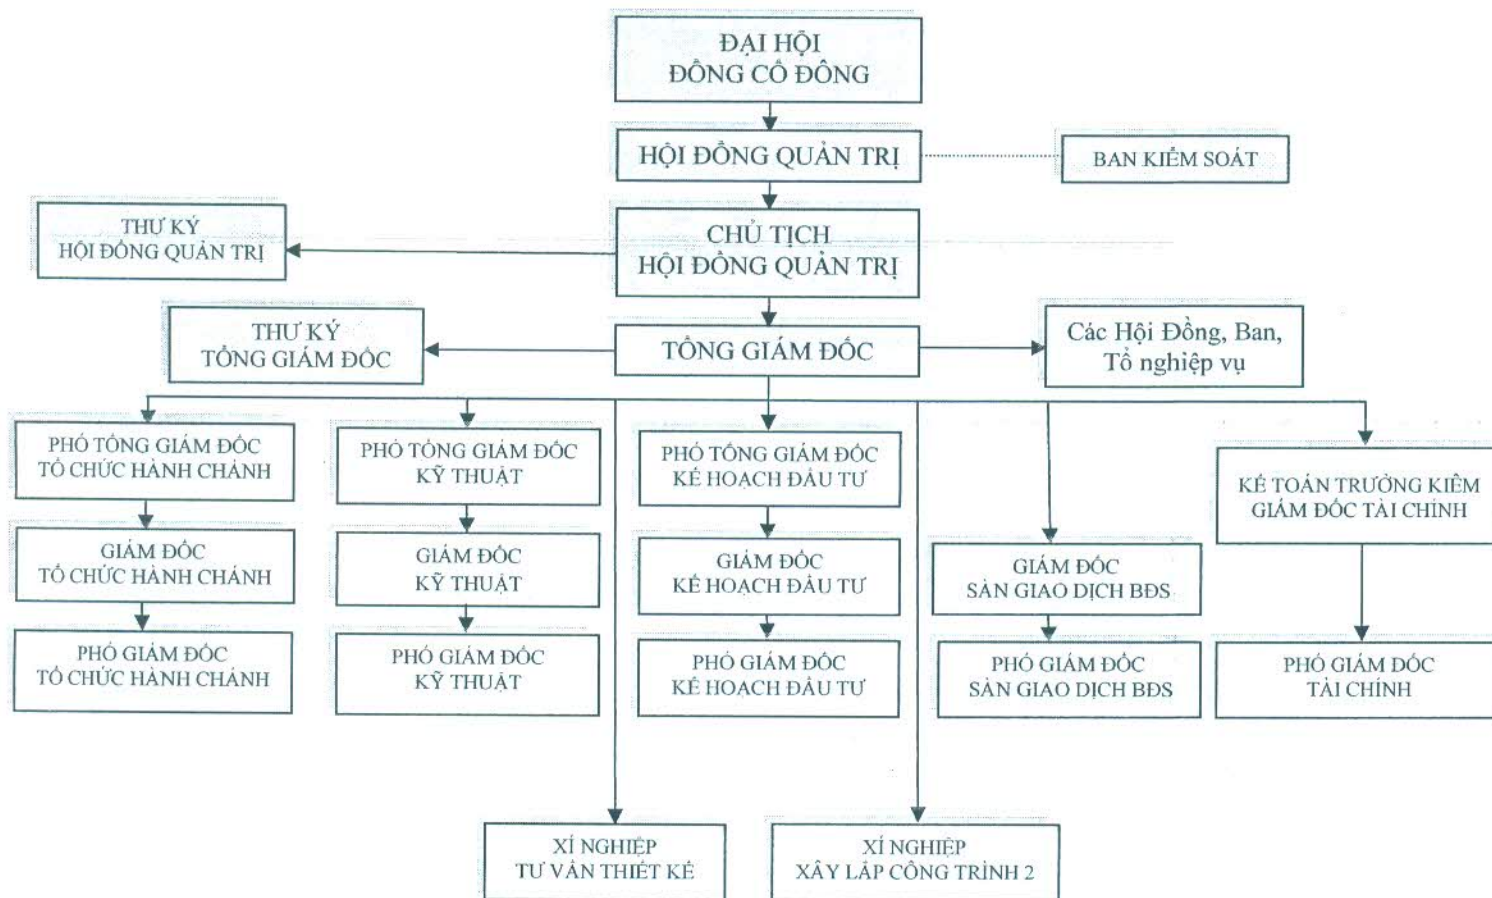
ĐẠI HỘI ĐỒNG CỔ ĐÔNG

HỘI ĐỒNG QUẢN TRỊ

BAN KIỂM SOÁT

THƯ KÝ HỘI ĐỒNG QUẢN TRỊ

CHỦ TỊCH HỘI ĐỒNG QUẢN TRỊ

THƯ KÝ TỔNG GIÁM ĐỐC

TỔNG GIÁM ĐỐC

Các Hội Đồng, Ban, Tổ nghiệp vụ

PHÓ TỔNG GIÁM ĐỐC TỔ CHỨC HÀNH CHÁNH

GIÁM ĐỐC TỔ CHỨC HÀNH CHÁNH

PHÓ GIÁM ĐỐC TỔ CHỨC HÀNH CHÁNH

PHÓ TỔNG GIÁM ĐỐC KỸ THUẬT

GIÁM ĐỐC KỸ THUẬT

PHÓ GIÁM ĐỐC KỸ THUẬT

PHÓ TỔNG GIÁM ĐỐC KẾ HOẠCH ĐẦU TƯ

GIÁM ĐỐC KẾ HOẠCH ĐẦU TƯ

PHÓ GIÁM ĐỐC KẾ HOẠCH ĐẦU TƯ

GIÁM ĐỐC SÀN GIAO DỊCH BĐS

PHÓ GIÁM ĐỐC SÀN GIAO DỊCH BĐS

KẾ TOÁN TRƯỞNG KIÊM GIÁM ĐỐC TÀI CHÍNH

PHÓ GIÁM ĐỐC TÀI CHÍNH

XÍ NGHIỆP TƯ VẤN THIẾT KẾ

XÍ NGHIỆP XÂY LẮP CÔNG TRÌNH 2